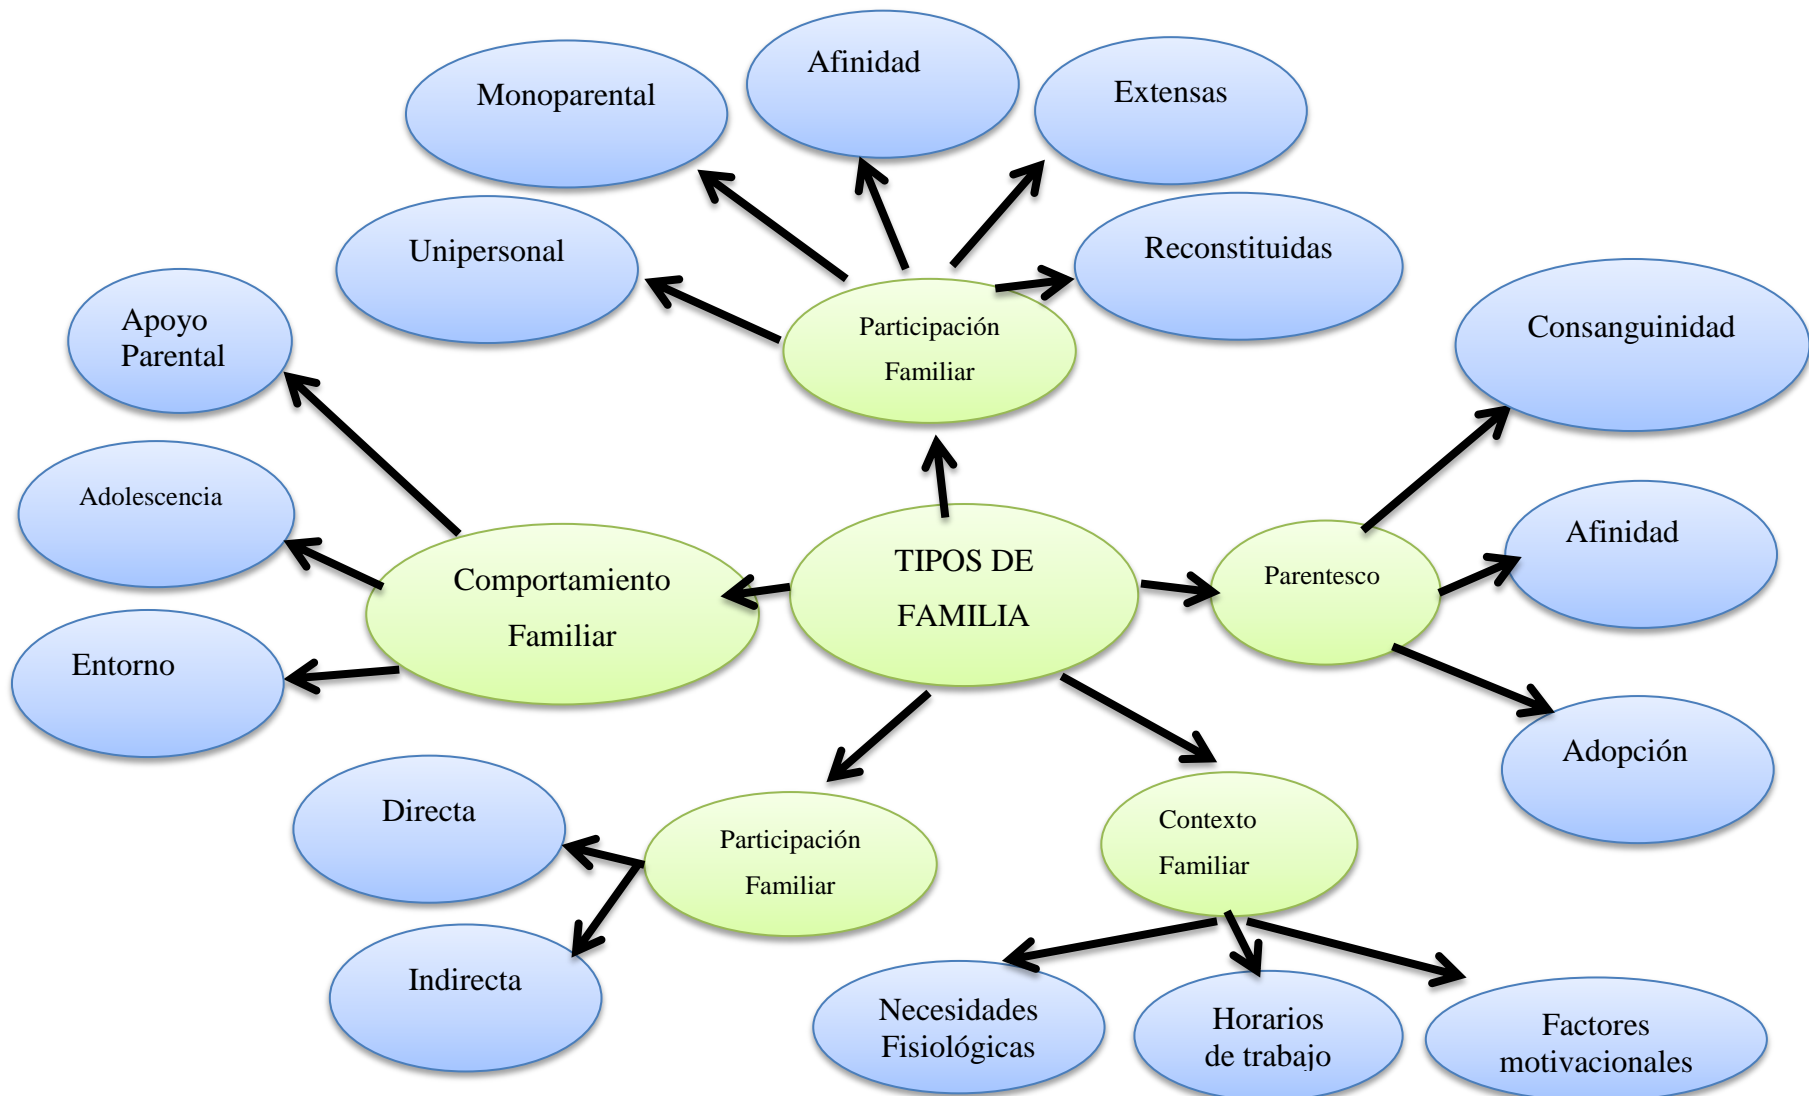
TIPOS DE FAMILIA

Participación Familiar

Monoparental

Afinidad

Extensas

Unipersonal

Reconstituidas

Comportamiento Familiar

Apoyo Parental

Adolescencia

Entorno

Parentesco

Consanguinidad

Afinidad

Adopción

Participación Familiar

Directa

Indirecta

Contexto Familiar

Necesidades Fisiológicas

Horarios de trabajo

Factores motivacionales